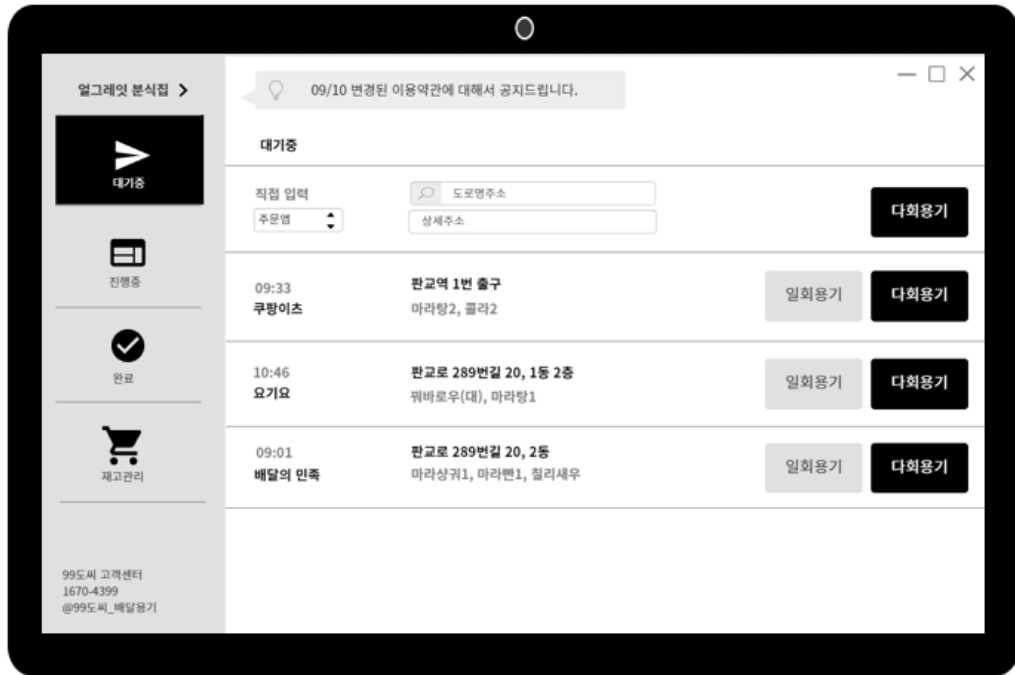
얼그레잇 분식집 >

대기중

진행중

완료

재고관리

99도씨 고객센터
1670-4399
@99도씨_배달용기

09/10 변경된 이용약관에 대해서 공지드립니다.

대기중

직접 입력
주문앱

도로명주소
상세주소

다회용기

09:33
쿠팡이츠
판교역 1번 출구
마라탕2, 콜라2
일회용기
다회용기

10:46
요기요
판교로 289번길 20, 1동 2층
꿔바로우(대), 마라탕1
일회용기
다회용기

09:01
배달의 민족
판교로 289번길 20, 2동
마라샹궈1, 마라빤1, 칠리새우
일회용기
다회용기